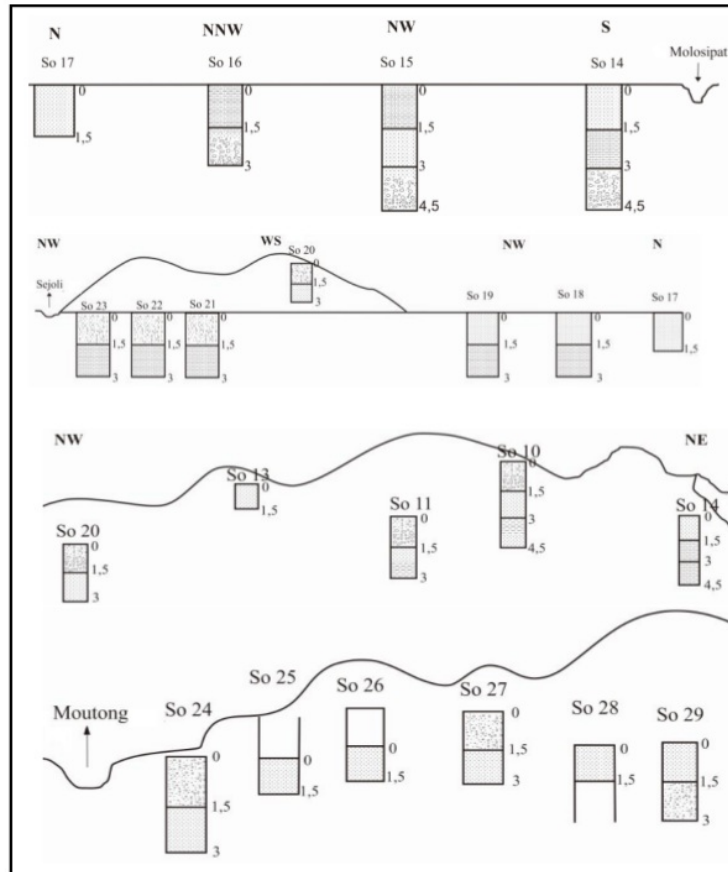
N
So 17
0
1,5

NNW
So 16
0
1,5
3

NW
So 15
0
1,5
3
4,5

S
So 14
0
1,5
3
4,5

Molosipat

NW
Sejoli
So 23
0
1,5
3
So 22
0
1,5
3
So 21
0
1,5
3

WS
So 20
0
1,5
3

NW
So 19
0
1,5
3
So 18
0
1,5
3

N
So 17
0
1,5

NW
So 13
0
1,5
So 20
0
1,5
3
So 11
0
1,5
3
So 10
0
1,5
3
4,5

NE
So 14
0
1,5
3
4,5

Moutong
So 24
0
1,5
3
So 25
0
1,5
So 26
0
1,5
So 27
0
1,5
3
So 28
0
1,5
So 29
0
1,5
3